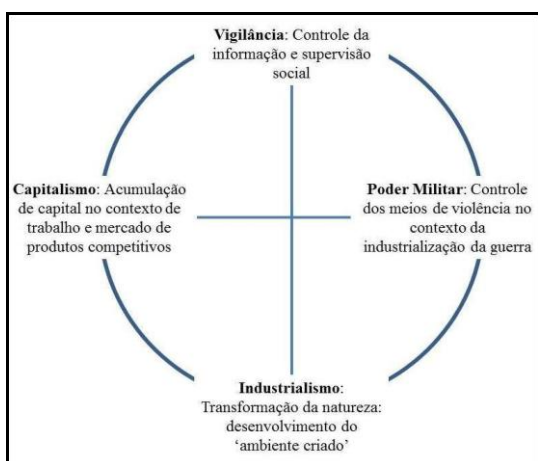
**Vigilância**: Controle da informação e supervisão social

**Capitalismo**: Acumulação de capital no contexto de trabalho e mercado de produtos competitivos

**Poder Militar**: Controle dos meios de violência no contexto da industrialização da guerra

**Industrialismo**: Transformação da natureza: desenvolvimento do 'ambiente criado'